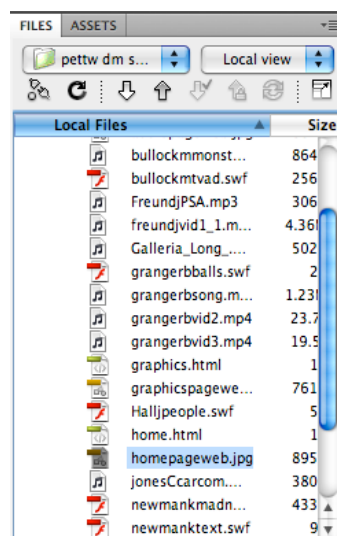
FILES ASSETS

pettw dm s...

Local view

| Local Files | Size |
|---|---|
| bullockmmonst... | 864 |
| bullockmtvad.swf | 256 |
| FreundjPSA.mp3 | 306 |
| freundjvid1_1.m... | 4.36 |
| Galleria_Long_... | 502 |
| grangerbballs.swf | 2 |
| grangerbsong.m... | 1.23 |
| grangerbvid2.mp4 | 23.7 |
| grangerbvid3.mp4 | 19.5 |
| graphics.html | 1 |
| graphicspagewe... | 761 |
| Halljpeople.swf | 5 |
| home.html | 1 |
| homepageweb.jpg | 895 |
| jonesCcarcom.... | 380 |
| newmankmadn... | 433 |
| newmanktext.swf | 9 |